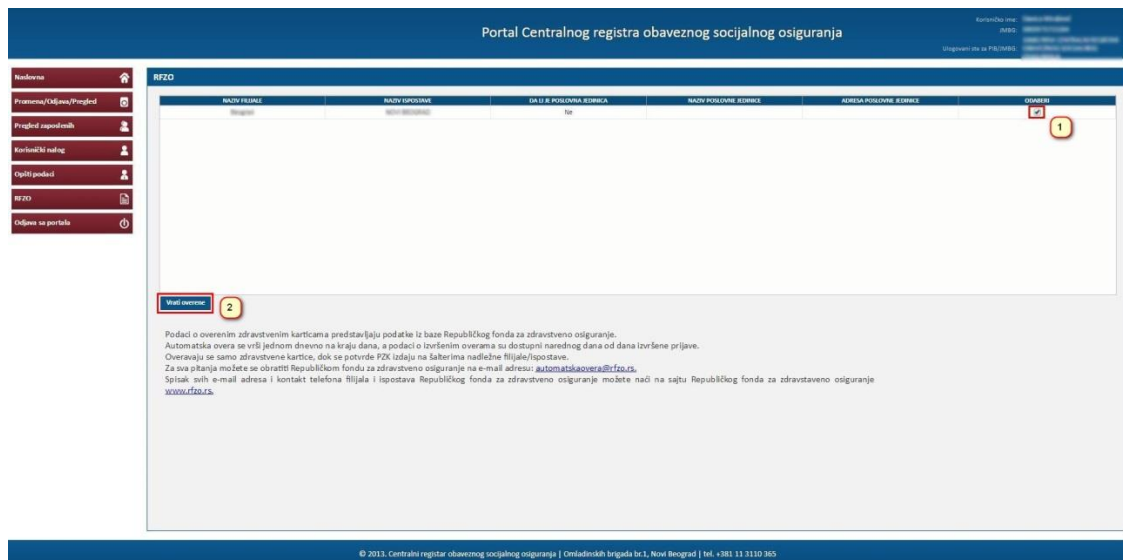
Portal Centralnog registra obaveznog socijalnog osiguranja

Korisničko ime: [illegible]
IMBG: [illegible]
Ulogovani ste za PIB/MBG: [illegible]

Naslovna
Promena/Odjava/Pregled
Pregled zaposlenih
Korisnički nalog
Opšti podaci
RFZO
Odjava sa portala

RFZO

| NAZIV FILIJALE | NAZIV ISPOSTAVE | DA LI JE POSLOVNA JEDINICA | NAZIV POSLOVNE JEDINICE | ADRESA POSLOVNE JEDINICE | ODABERI |
|---|---|---|---|---|---|
| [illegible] | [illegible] | Ne | | | |

1

Vrati overene

2

Podaci o overenim zdravstvenim karticama predstavljaju podatke iz baze Republičkog fonda za zdravstveno osiguranje.
Automatska overa se vrši jednom dnevno na kraju dana, a podaci o izvršenim overama su dostupni narednog dana od dana izvršene prijave.
Overavaju se samo zdravstvene kartice, dok se potvrde PZK izdaju na šalterima nadležne filijale/ispostave.
Za sva pitanja možete se obratiti Republičkom fondu za zdravstveno osiguranje na e-mail adresu: automatskaovera@rfzo.rs.
Spisak svih e-mail adresa i kontakt telefona filijala i ispostava Republičkog fonda za zdravstaveno osiguranje možete naći na sajtu Republičkog fonda za zdravstaveno osiguranje www.rfzo.rs.

© 2013. Centralni registar obaveznog socijalnog osiguranja | Omladinskih brigada br.1, Novi Beograd | tel. +381 11 3110 365